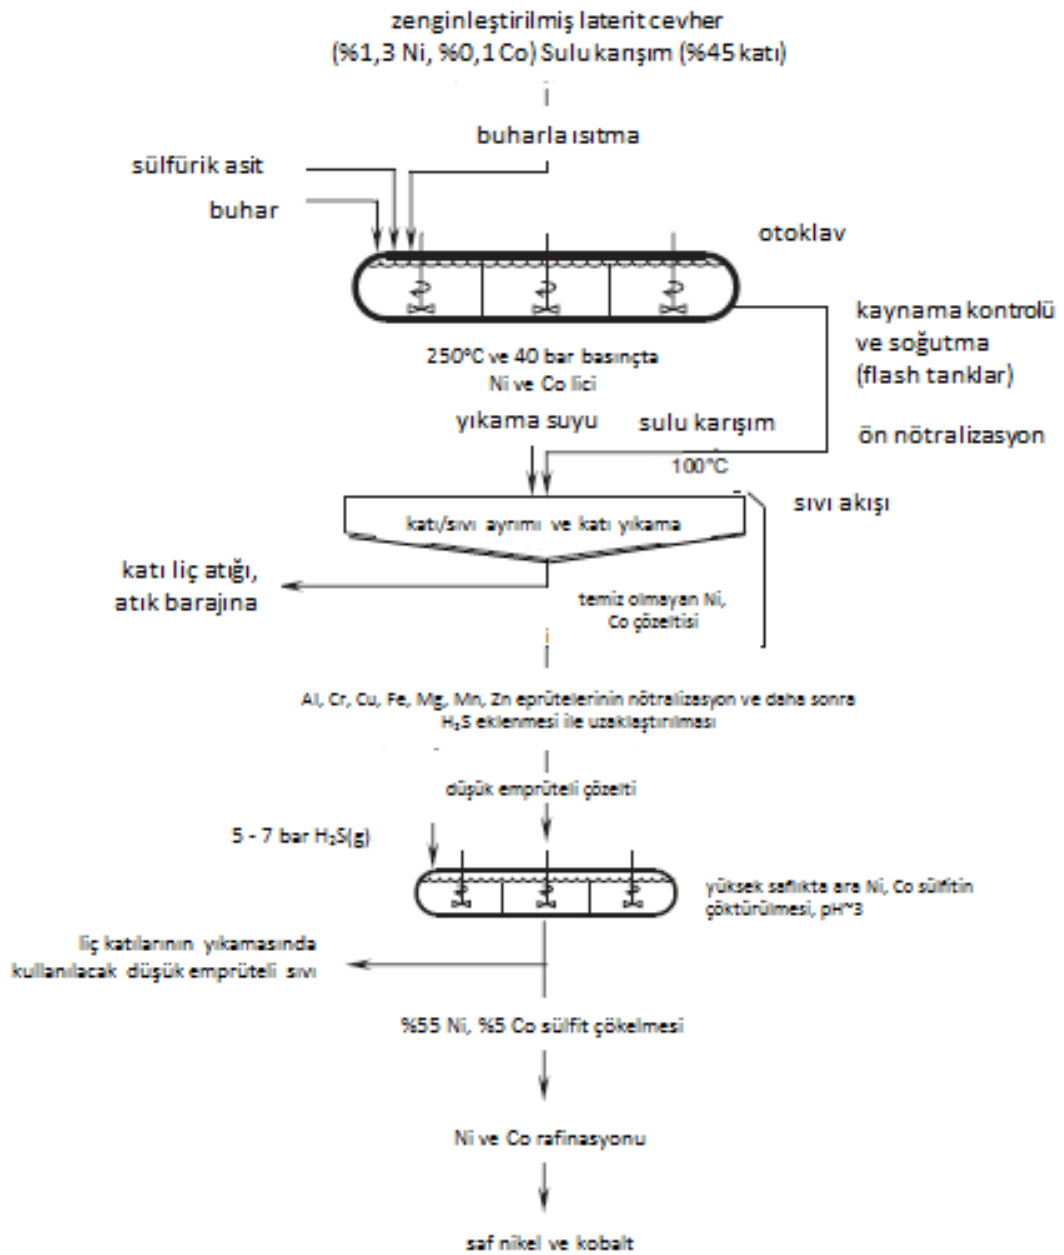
zenginleştirilmiş laterit cevher (%1,3 Ni, %0,1 Co) Sulu karışım (%45 katı)

buharla ısıtma

sülfürik asit

buhar

otoklav

kaynama kontrolü ve soğutma (flash tanklar)

250°C ve 40 bar basınçta Ni ve Co lici

ön nötralizasyon

yıkama suyu

sulu karışım

100°C

sıvı akışı

katı/sıvı ayrımı ve katı yıkama

katı liç atığı, atık barajına

temiz olmayan Ni, Co çözeltisi

Al, Cr, Cu, Fe, Mg, Mn, Zn eprütelerinin nötralizasyon ve daha sonra $H_2S$ eklenmesi ile uzaklaştırılması

düşük emprüteli çözelti

5 - 7 bar $H_2S(g)$

yüksek saflıkta ara Ni, Co sülfitin çöktürülmesi, pH~3

liç katılarının yıkamasında kullanılacak düşük emprüteli sıvı

%55 Ni, %5 Co sülfit çökelmesi

Ni ve Co rafinasyonu

saf nikel ve kobalt